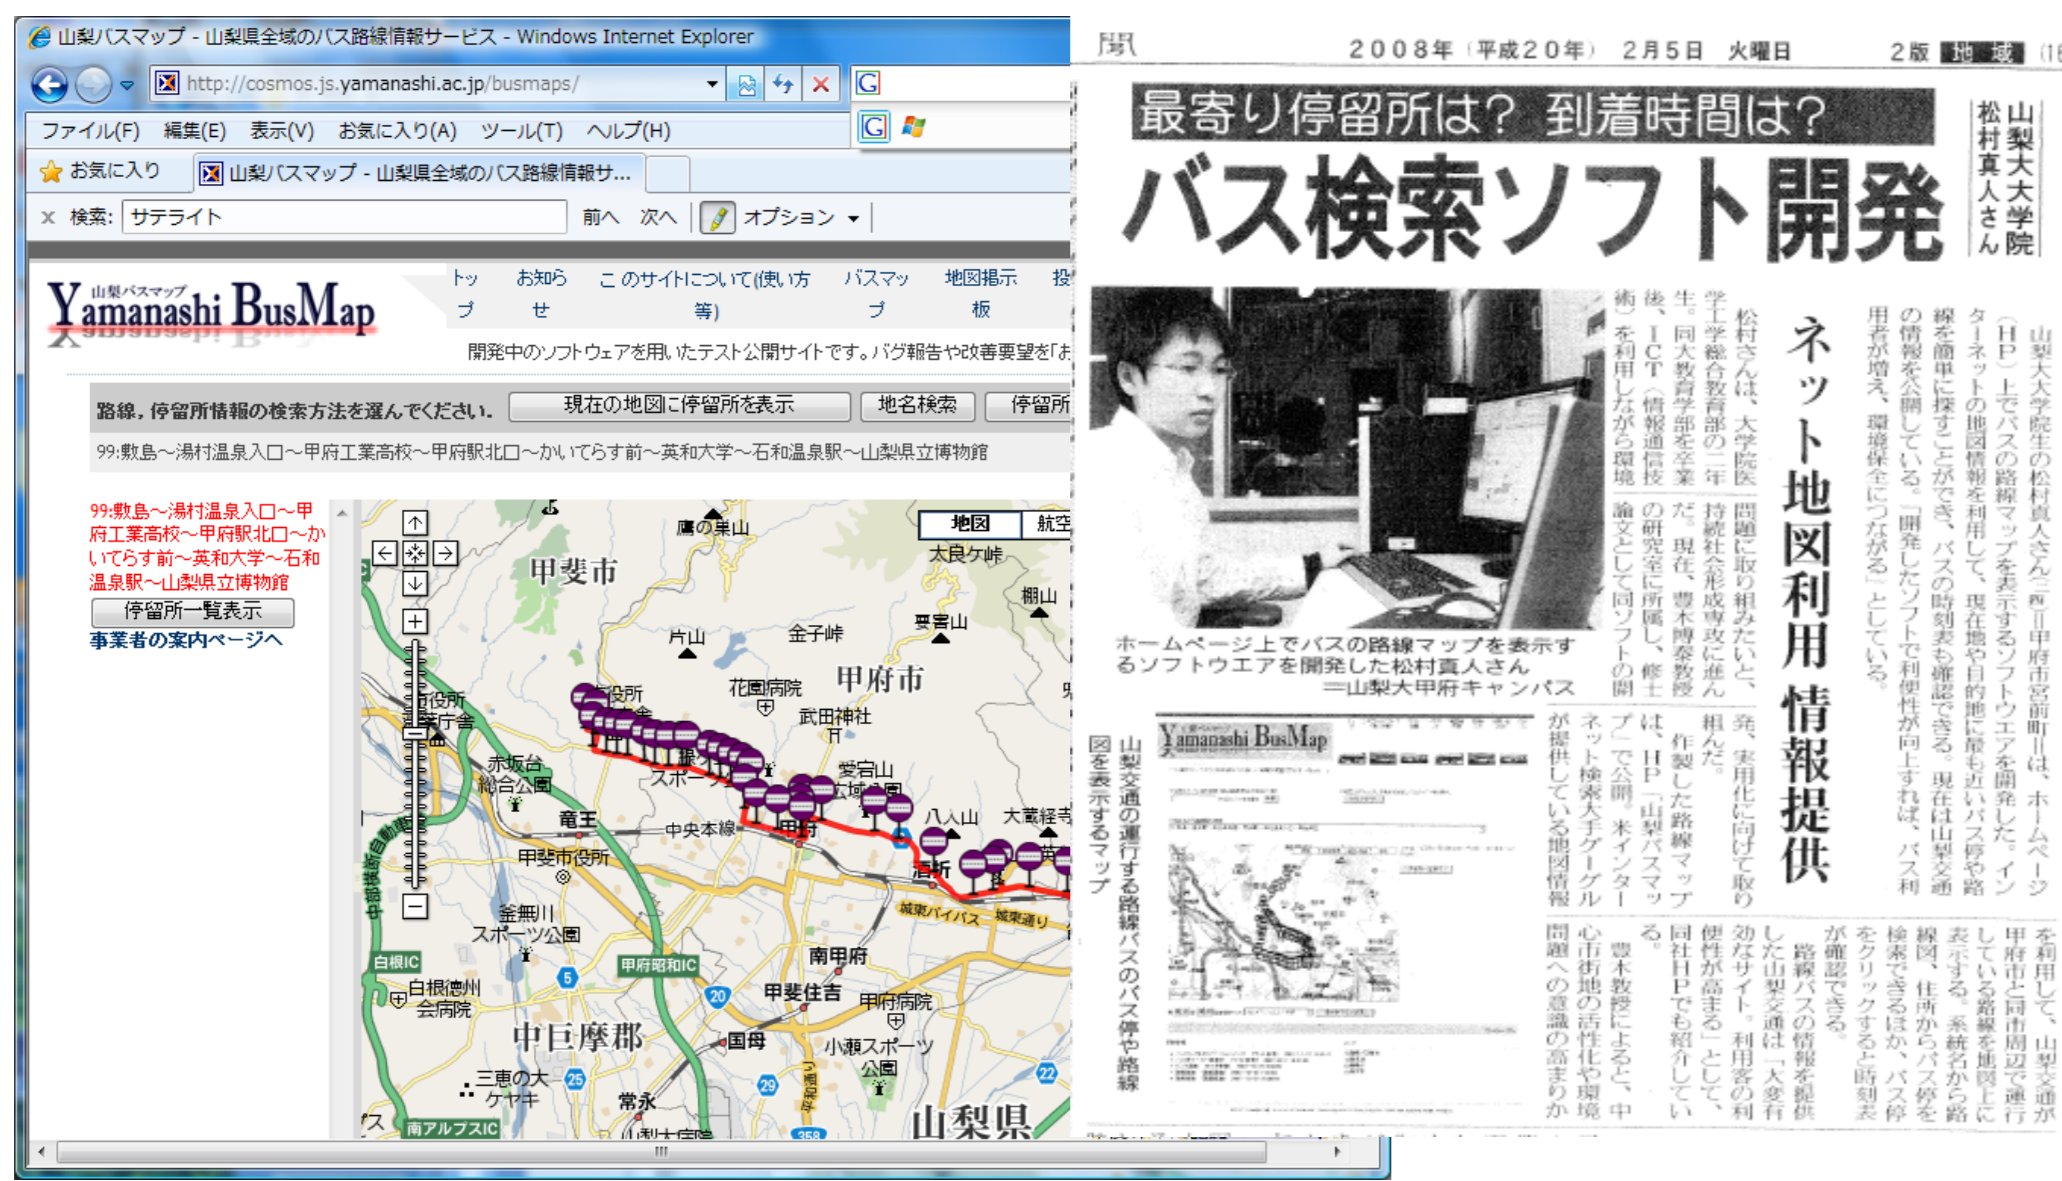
山梨バスマップ - 山梨県全域のバス路線情報サービス - Windows Internet Explorer

http://cosmos.js.yamanashi.ac.jp/busmaps/

ファイル(F) 編集(E) 表示(V) お気に入り(A) ツール(T) ヘルプ(H)

お気に入り 山梨バスマップ - 山梨県全域のバス路線情報サ...

検索: サテライト 前へ 次へ オプション

山梨バスマップ
Yamanashi BusMap

トップ お知らせ このサイトについて(使い方等) バスマップ 地図掲示板 投

開発中のソフトウェアを用いたテスト公開サイトです。バグ報告や改善要望を「お

路線，停留所情報の検索方法を選んでください。 現在の地図に停留所を表示 地名検索 停留所

99:敷島～湯村温泉入口～甲府工業高校～甲府駅北口～かいてらす前～英和大学～石和温泉駅～山梨県立博物館

99:敷島～湯村温泉入口～甲府工業高校～甲府駅北口～かいてらす前～英和大学～石和温泉駅～山梨県立博物館
停留所一覧表示
事業者の案内ページへ

地図 航空
鷹の巣山 太良ケ峠 棚山 甲斐市 片山 金子峠 要害山 花園病院 甲府市 武田神社 役所 県庁舎 赤坂台総合公園 愛宕山 八人山 大蔵経寺 竜王 中央本線 甲府 甲斐市役所 石和 城東バイパス 城東通り 釜無川スポーツ公園 南甲府 白根IC 甲府昭和IC 白根徳州会病院 甲斐住吉 甲府病院 中巨摩郡 国母 小瀬スポーツ公園 三恵の大ケヤキ 常永 南アルプスIC 山梨県 5 20 25 29 22 358

2008年（平成20年） 2月5日 火曜日 2版 地域

最寄り停留所は？ 到着時間は？
バス検索ソフト開発
山梨大大学院 松村真人さん
ネット地図利用 情報提供

山梨大大学院生の松村真人さん（二四）＝甲府市宮前町＝は、ホームページ（HP）上でバスの路線マップを表示するソフトウエアを開発した。インターネットの地図情報を利用して、現在地や目的地に最も近いバス停や路線を簡単に探すことができ、バスの時刻表も確認できる。現在は山梨交通の情報を公開している。「開発したソフトで利便性が向上すれば、バス利用者が増え、環境保全につながる」としている。

松村さんは、大学院医学工学総合教育部の二年生。同大教育学部を卒業後、ICT（情報通信技術）を利用しながら環境問題に取り組みたいと、持続社会形成専攻に進んだ。現在、豊木博泰教授の研究室に所属し、修士論文として同ソフトの開発、実用化に向けて取り組んだ。

作製した路線マップは、HP「山梨バスマップ」で公開。米インターネット検索大手グーグルが提供している地図情報を利用して、山梨交通が甲府市と同市周辺で運行している路線を地図上に表示する。系統名から路線図、住所からバス停を検索できるほか、バス停をクリックすると時刻表が確認できる。

路線バスの情報を提供した山梨交通は「大変有効なサイト。利用客の利便性が高まる」として、同社HPでも紹介している。

豊木教授によると、中心市街地の活性化や環境問題への意識の高まりか

ホームページ上でバスの路線マップを表示するソフトウエアを開発した松村真人さん ＝山梨大甲府キャンパス

山梨交通の運行する路線バスのバス停や路線図を表示するマップ

Yamanashi BusMap